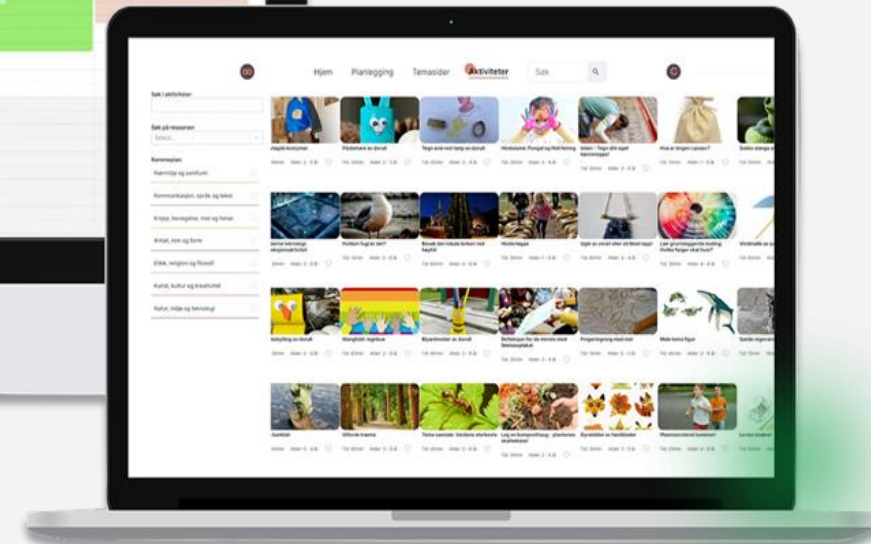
Hjem Planlegging Temasider Aktiviteter Søk

Søk i aktiviteter

Søk på ressurser

Velg...

Rammeplan

Nærmiljø og samfunn

Kommunikasjon, språk og tekst

Kropp, bevegelse, mat og helse

Antall, rom og form

Etikk, religion og filosofi

Kunst, kultur og kreativitet

Natur, miljø og teknologi

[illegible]

Påskehare av dorull

Tegn and med hjelp av dorull

Hinderløype

Hva er lyden i posen?

Lage grunnleggende lesing

Fuglen fugl av tøy?

Hinderløype

Regnbue

Fingermaling med mel

Lag en kompostbinge

Dyrebilder av høstblader

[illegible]